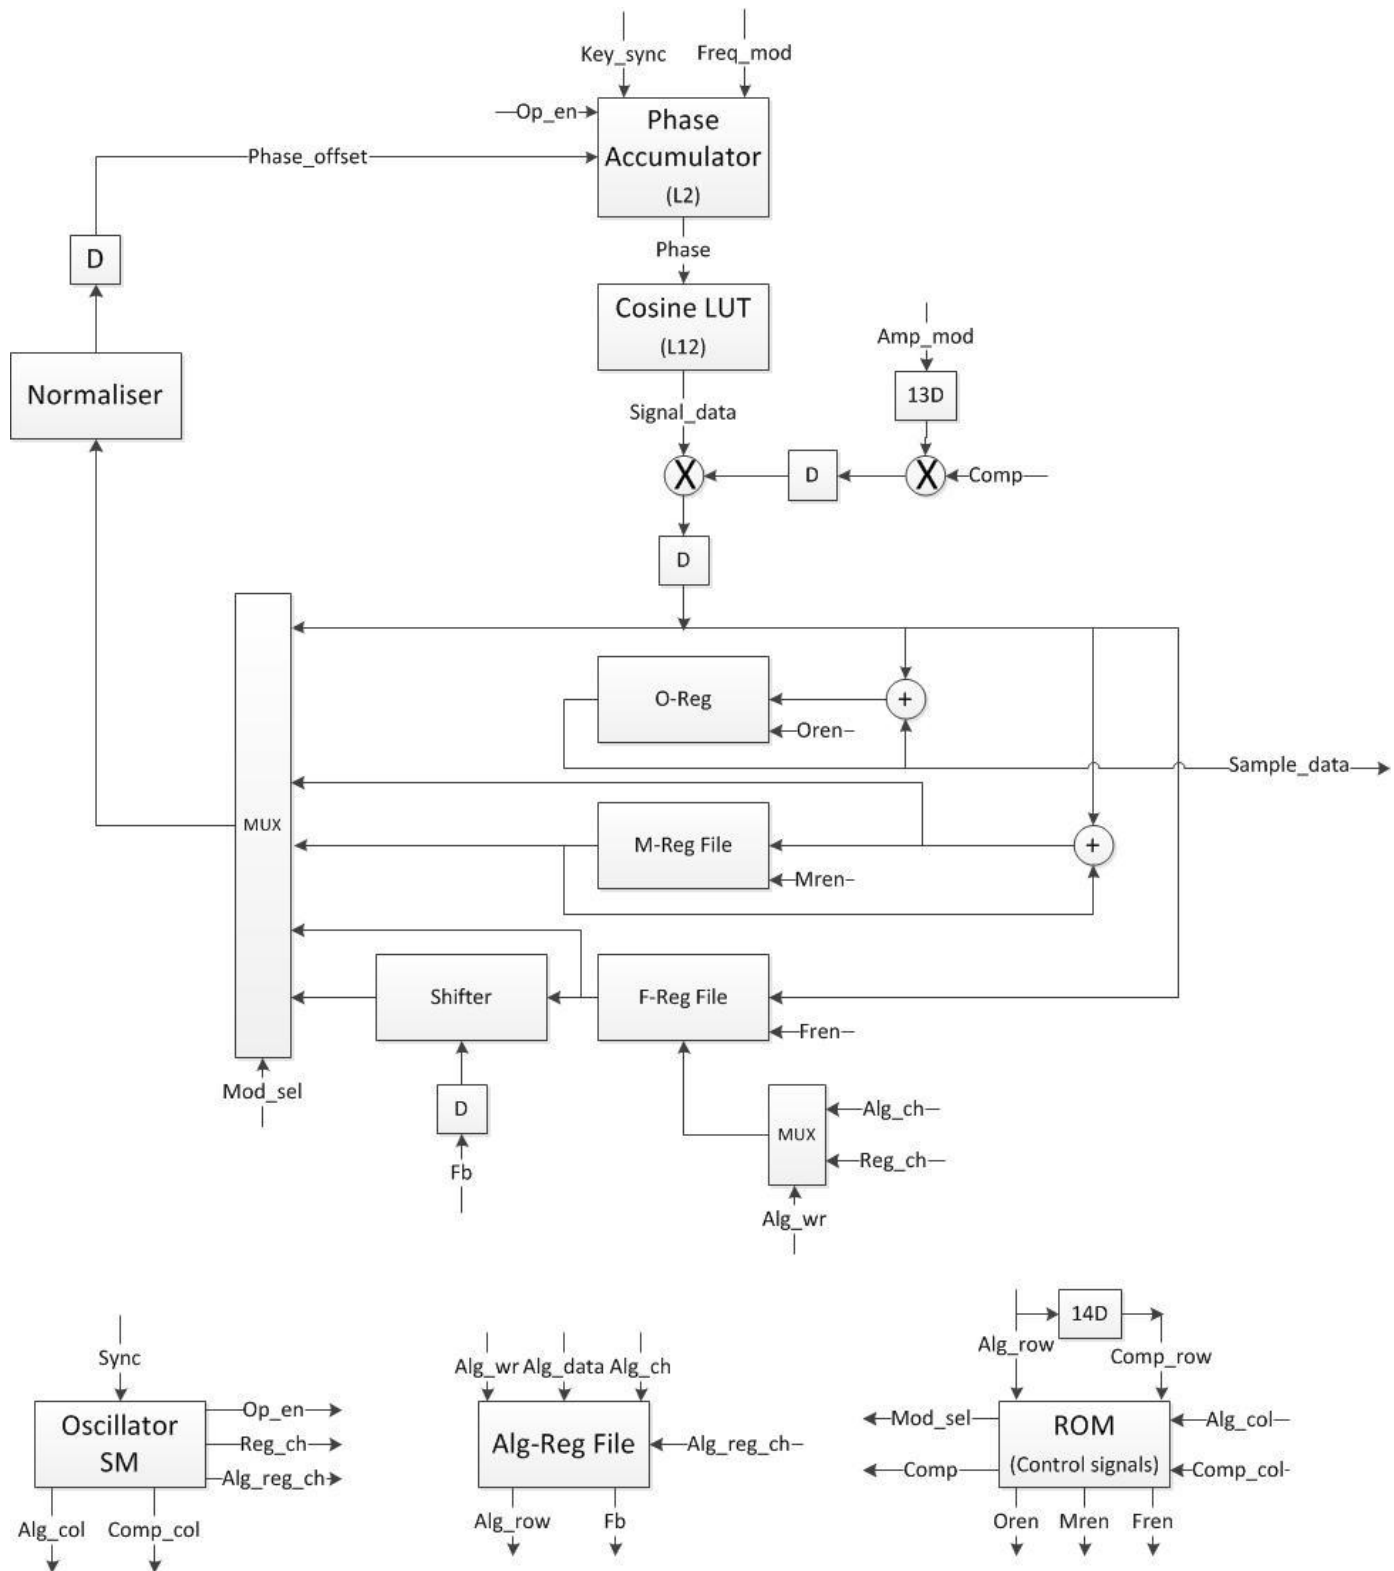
Key_sync
Freq_mod
Op_en
Phase Accumulator (L2)
Phase_offset
D
Phase
Cosine LUT (L12)
Amp_mod
13D
Normaliser
Signal_data
D
Comp
D
O-Reg
Oren
Sample_data
MUX
M-Reg File
Mren
Shifter
F-Reg File
Fren
Mod_sel
D
Fb
MUX
Alg_ch
Reg_ch
Alg_wr
14D
Alg_row
Comp_row
Sync
Oscillator SM
Op_en
Reg_ch
Alg_reg_ch
Alg_col
Comp_col
Alg_wr
Alg_data
Alg_ch
Alg-Reg File
Alg_reg_ch
Alg_row
Fb
Mod_sel
ROM (Control signals)
Alg_col
Comp
Comp_col
Oren
Mren
Fren